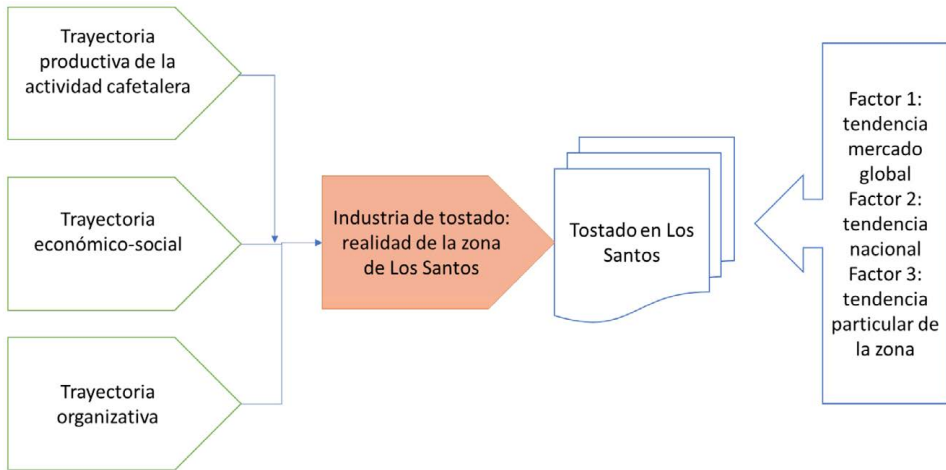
Trayectoria productiva de la actividad cafetalera

Trayectoria económico-social

Trayectoria organizativa

Industria de tostado: realidad de la zona de Los Santos

Tostado en Los Santos

Factor 1: tendencia mercado global
Factor 2: tendencia nacional
Factor 3: tendencia particular de la zona